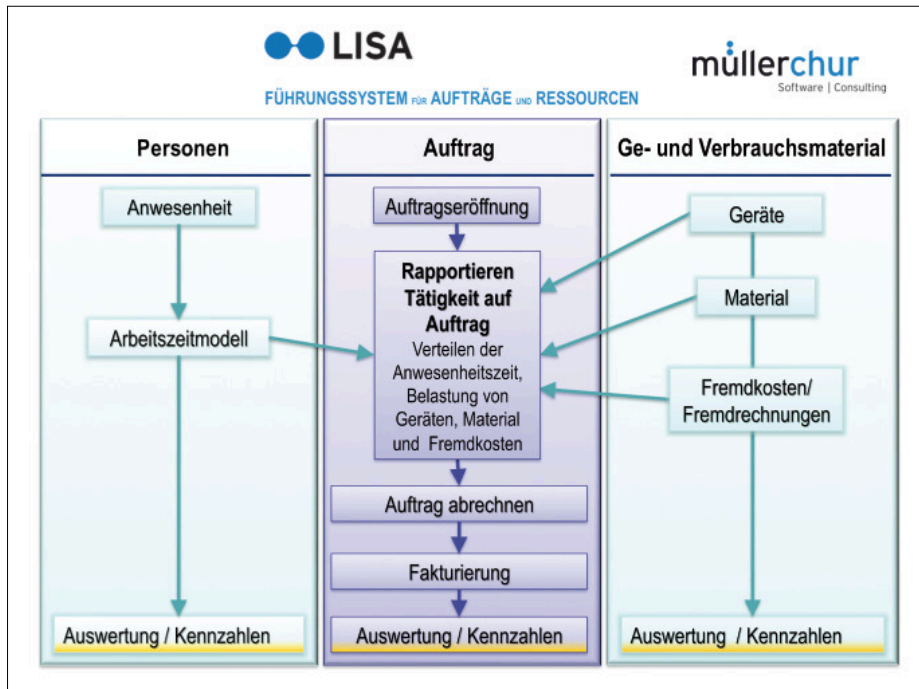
LISA

müllerchur
Software | Consulting

FÜHRUNGSSYSTEM FÜR AUFTRÄGE UND RESSOURCEN

Personen

Anwesenheit

Arbeitszeitmodell

Auswertung / Kennzahlen

Auftrag

Auftragseröffnung

Rapportieren Tätigkeit auf Auftrag
Verteilen der Anwesenheitszeit, Belastung von Geräten, Material und Fremdkosten

Auftrag abrechnen

Fakturierung

Auswertung / Kennzahlen

Ge- und Verbrauchsmaterial

Geräte

Material

Fremdkosten/ Fremdrechnungen

Auswertung / Kennzahlen